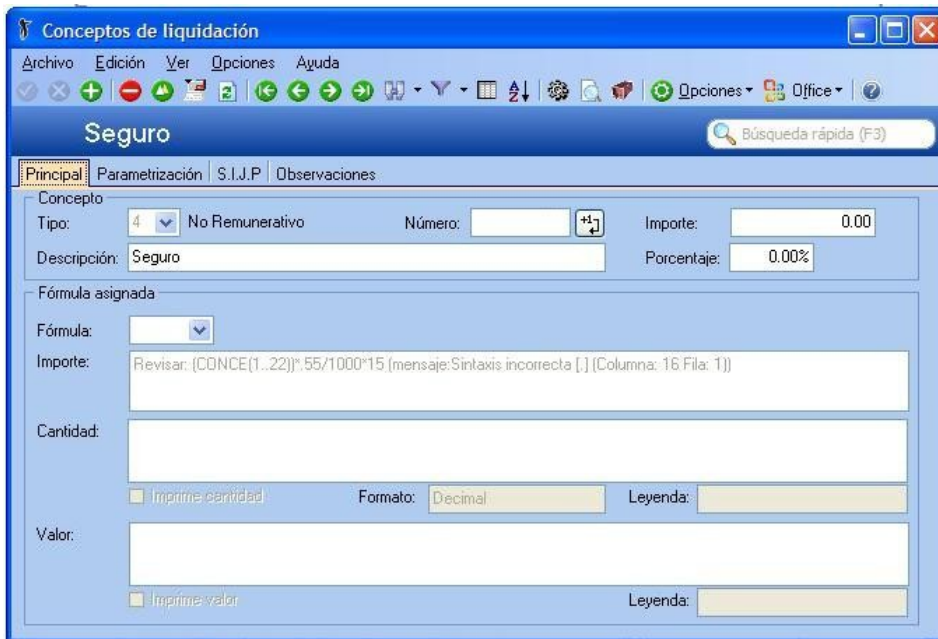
Conceptos de liquidación

Archivo Edición Ver Opciones Ayuda

Opciones Office

Seguro

Búsqueda rápida (F3)

Principal Parametrización S.I.J.P Observaciones

Concepto

Tipo: 4 No Remunerativo

Número:

Importe: 0.00

Descripción: Seguro

Porcentaje: 0.00%

Fórmula asignada

Fórmula:

Importe: Revisar: (CONCE(1..22))*.55/1000*15 (mensaje:Sintaxis incorrecta [.] (Columna: 16 Fila: 1))

Cantidad:

Imprime cantidad

Formato: Decimal

Leyenda:

Valor:

Imprime valor

Leyenda: